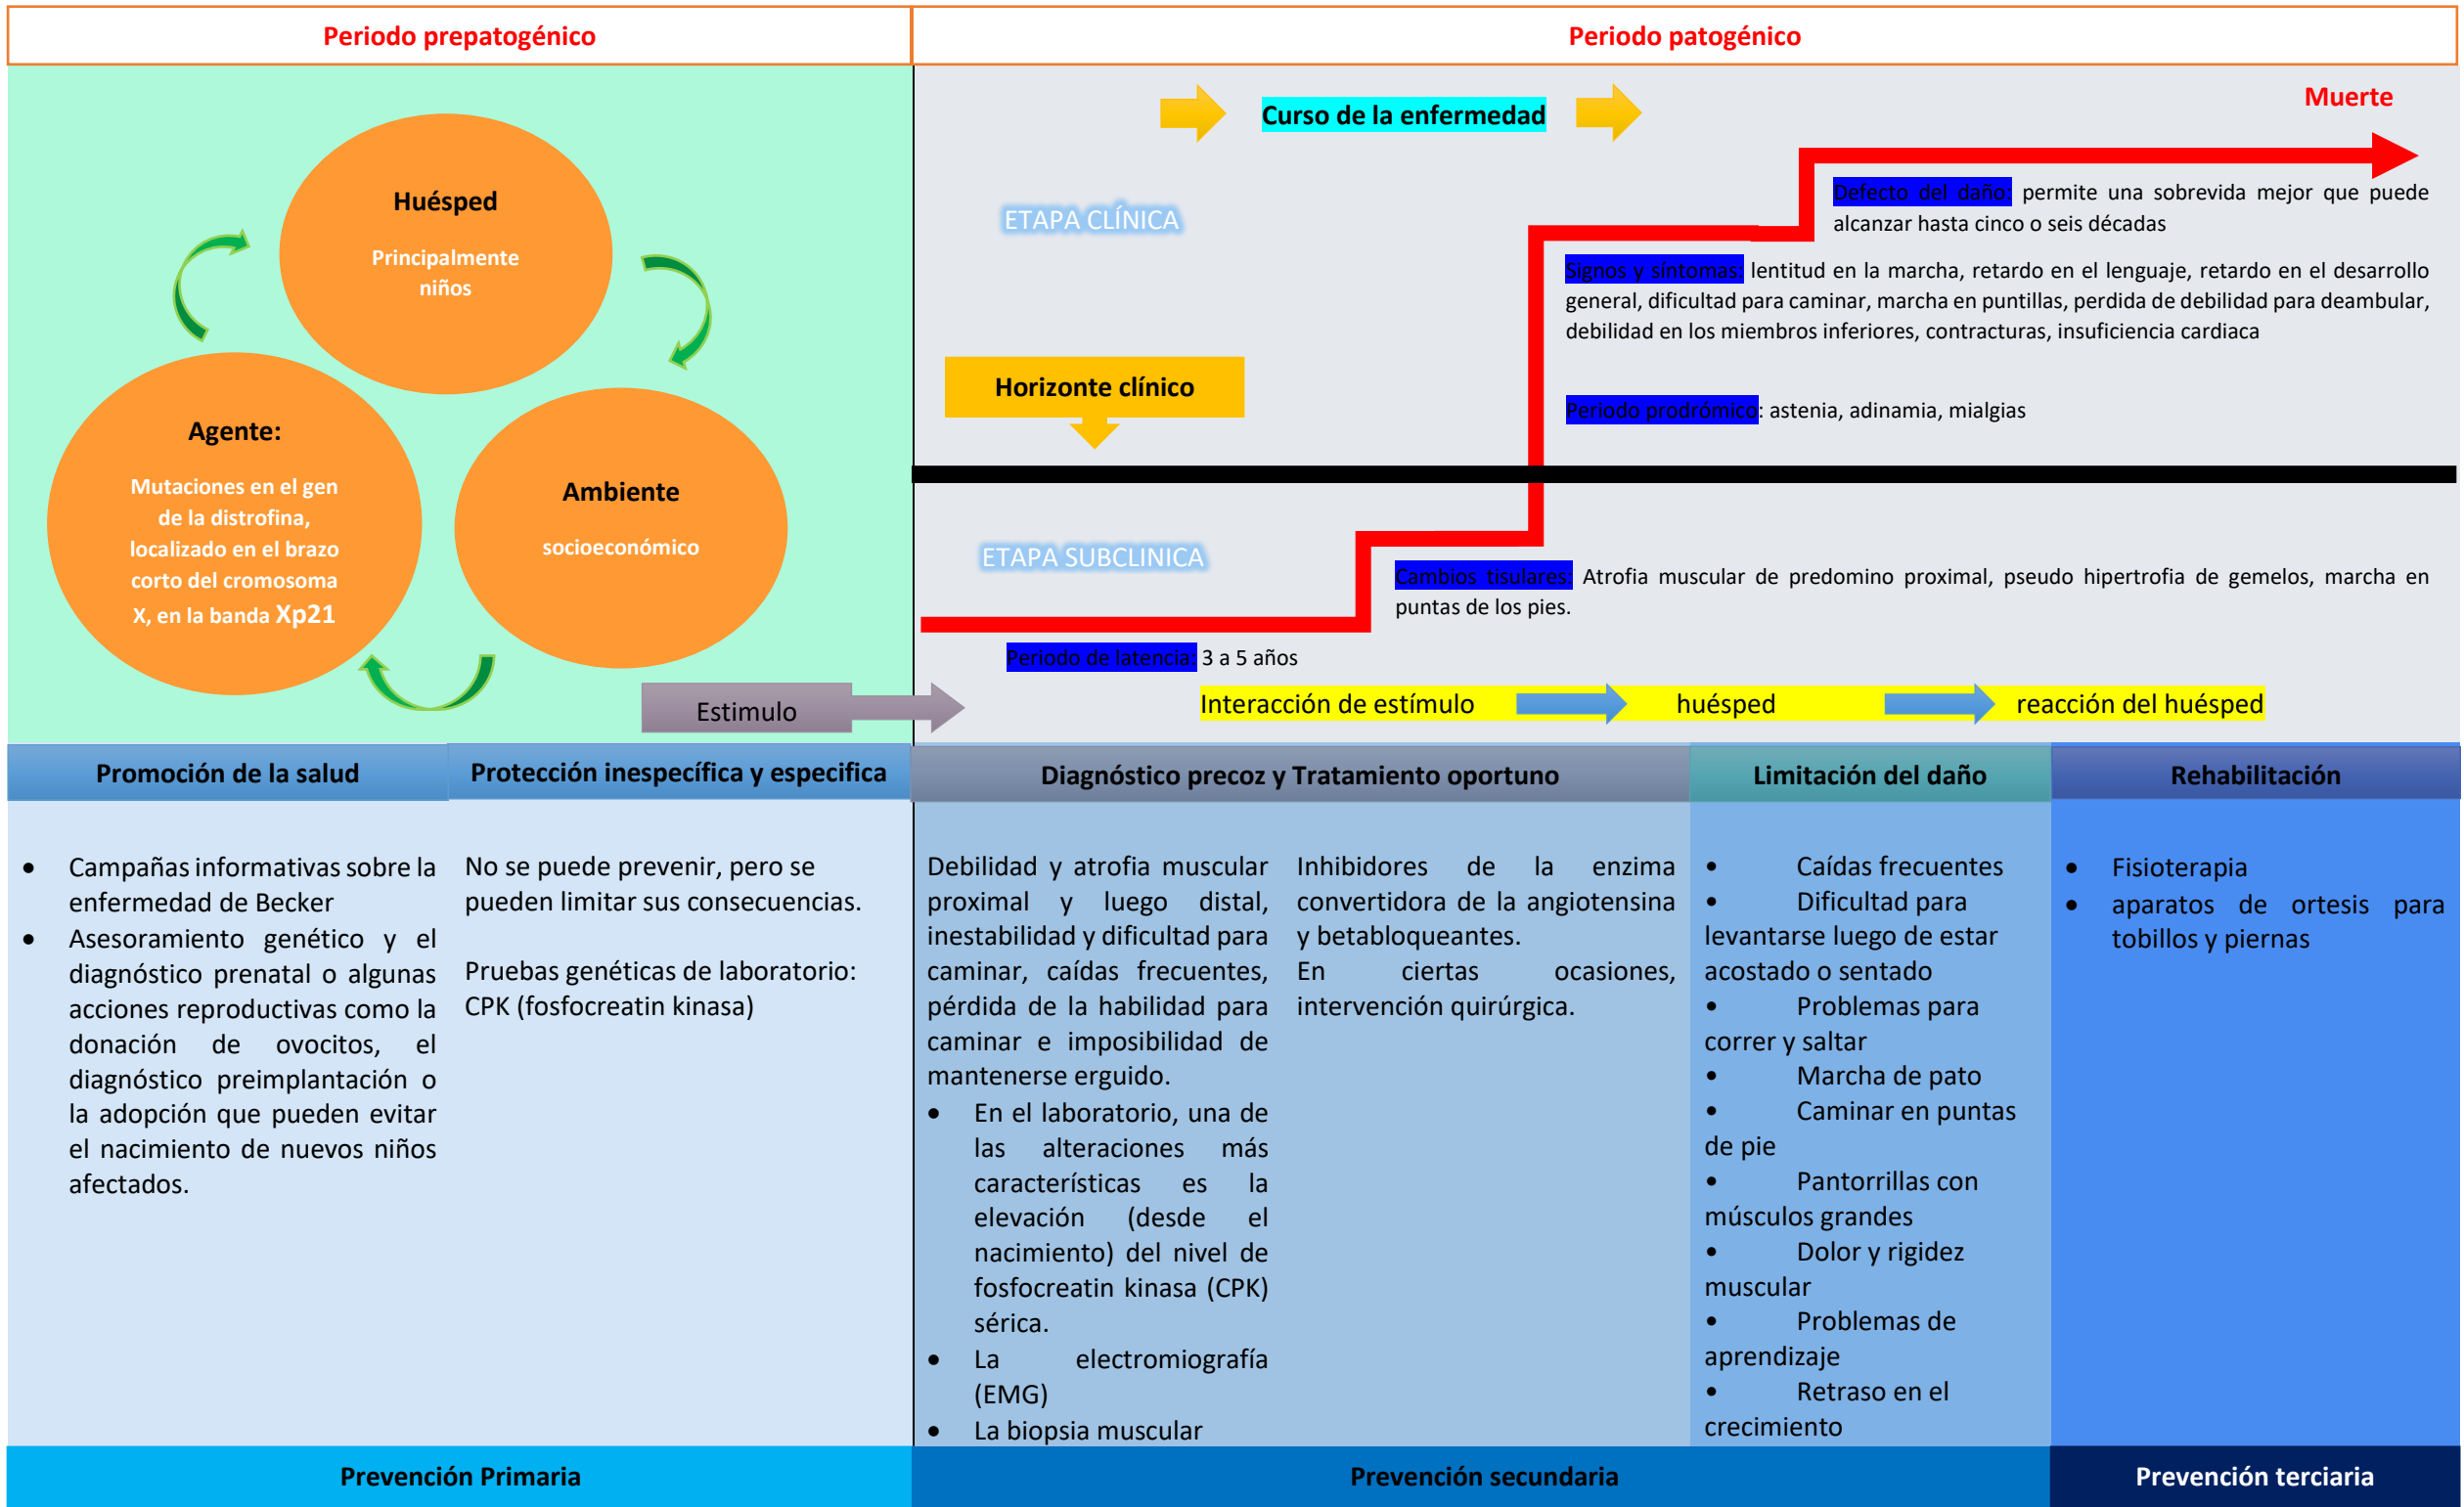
Periodo prepatogénico

Periodo patogénico

Huésped

Principalmente niños

Agente:

Mutaciones en el gen de la distrofina, localizado en el brazo corto del cromosoma X, en la banda Xp21

Ambiente

socioeconómico

Estimulo

Curso de la enfermedad

Muerte

ETAPA CLÍNICA

Defecto del daño: permite una sobrevida mejor que puede alcanzar hasta cinco o seis décadas

Signos y síntomas: lentitud en la marcha, retardo en el lenguaje, retardo en el desarrollo general, dificultad para caminar, marcha en puntillas, perdida de debilidad para deambular, debilidad en los miembros inferiores, contracturas, insuficiencia cardiaca

Horizonte clínico

Periodo prodrómico: astenia, adinamia, mialgias

ETAPA SUBCLINICA

Cambios tisulares: Atrofia muscular de predomino proximal, pseudo hipertrofia de gemelos, marcha en puntas de los pies.

Periodo de latencia: 3 a 5 años

Interacción de estímulo huésped reacción del huésped

| Promoción de la salud | Protección inespecífica y especifica | Diagnóstico precoz y Tratamiento oportuno | | Limitación del daño | Rehabilitación |
|---|---|---|---|---|---|
| • Campañas informativas sobre la enfermedad de Becker<br>• Asesoramiento genético y el diagnóstico prenatal o algunas acciones reproductivas como la donación de ovocitos, el diagnóstico preimplantación o la adopción que pueden evitar el nacimiento de nuevos niños afectados. | No se puede prevenir, pero se pueden limitar sus consecuencias.<br><br>Pruebas genéticas de laboratorio: CPK (fosfocreatin kinasa) | Debilidad y atrofia muscular proximal y luego distal, inestabilidad y dificultad para caminar, caídas frecuentes, pérdida de la habilidad para caminar e imposibilidad de mantenerse erguido.<br>• En el laboratorio, una de las alteraciones más características es la elevación (desde el nacimiento) del nivel de fosfocreatin kinasa (CPK) sérica.<br>• La electromiografía (EMG)<br>• La biopsia muscular | Inhibidores de la enzima convertidora de la angiotensina y betabloqueantes.<br>En ciertas ocasiones, intervención quirúrgica. | • Caídas frecuentes<br>• Dificultad para levantarse luego de estar acostado o sentado<br>• Problemas para correr y saltar<br>• Marcha de pato<br>• Caminar en puntas de pie<br>• Pantorrillas con músculos grandes<br>• Dolor y rigidez muscular<br>• Problemas de aprendizaje<br>• Retraso en el crecimiento | • Fisioterapia<br>• aparatos de ortesis para tobillos y piernas |
| Prevención Primaria | | Prevención secundaria | | | Prevención terciaria |